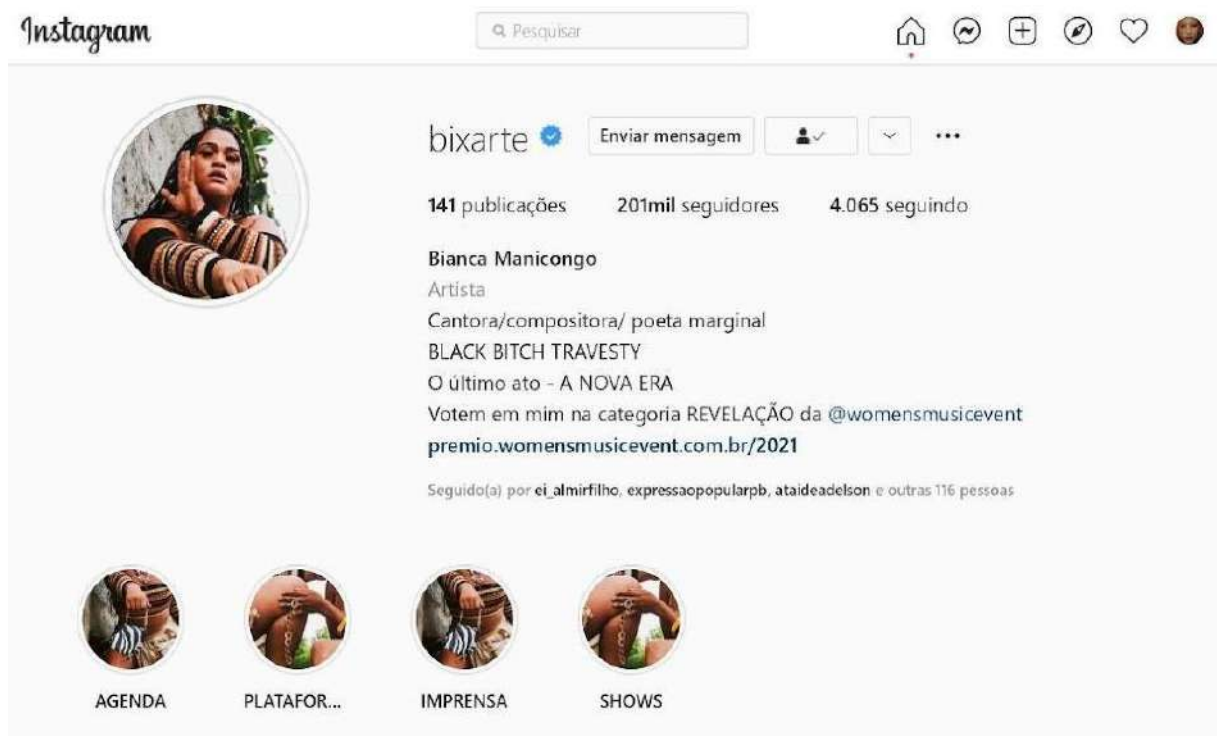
Instagram

Pesquisar

bixarte

Enviar mensagem

141 publicações 201mil seguidores 4.065 seguindo

Bianca Manicongo
Artista
Cantora/compositora/ poeta marginal
BLACK BITCH TRAVESTY
O último ato - A NOVA ERA
Votem em mim na categoria REVELAÇÃO da @womensmusicevent
premio.womensmusicevent.com.br/2021

Seguido(a) por ei_almirfilho, expressaopopularpb, ataideadelson e outras 116 pessoas

AGENDA PLATAFOR... IMPRENSA SHOWS